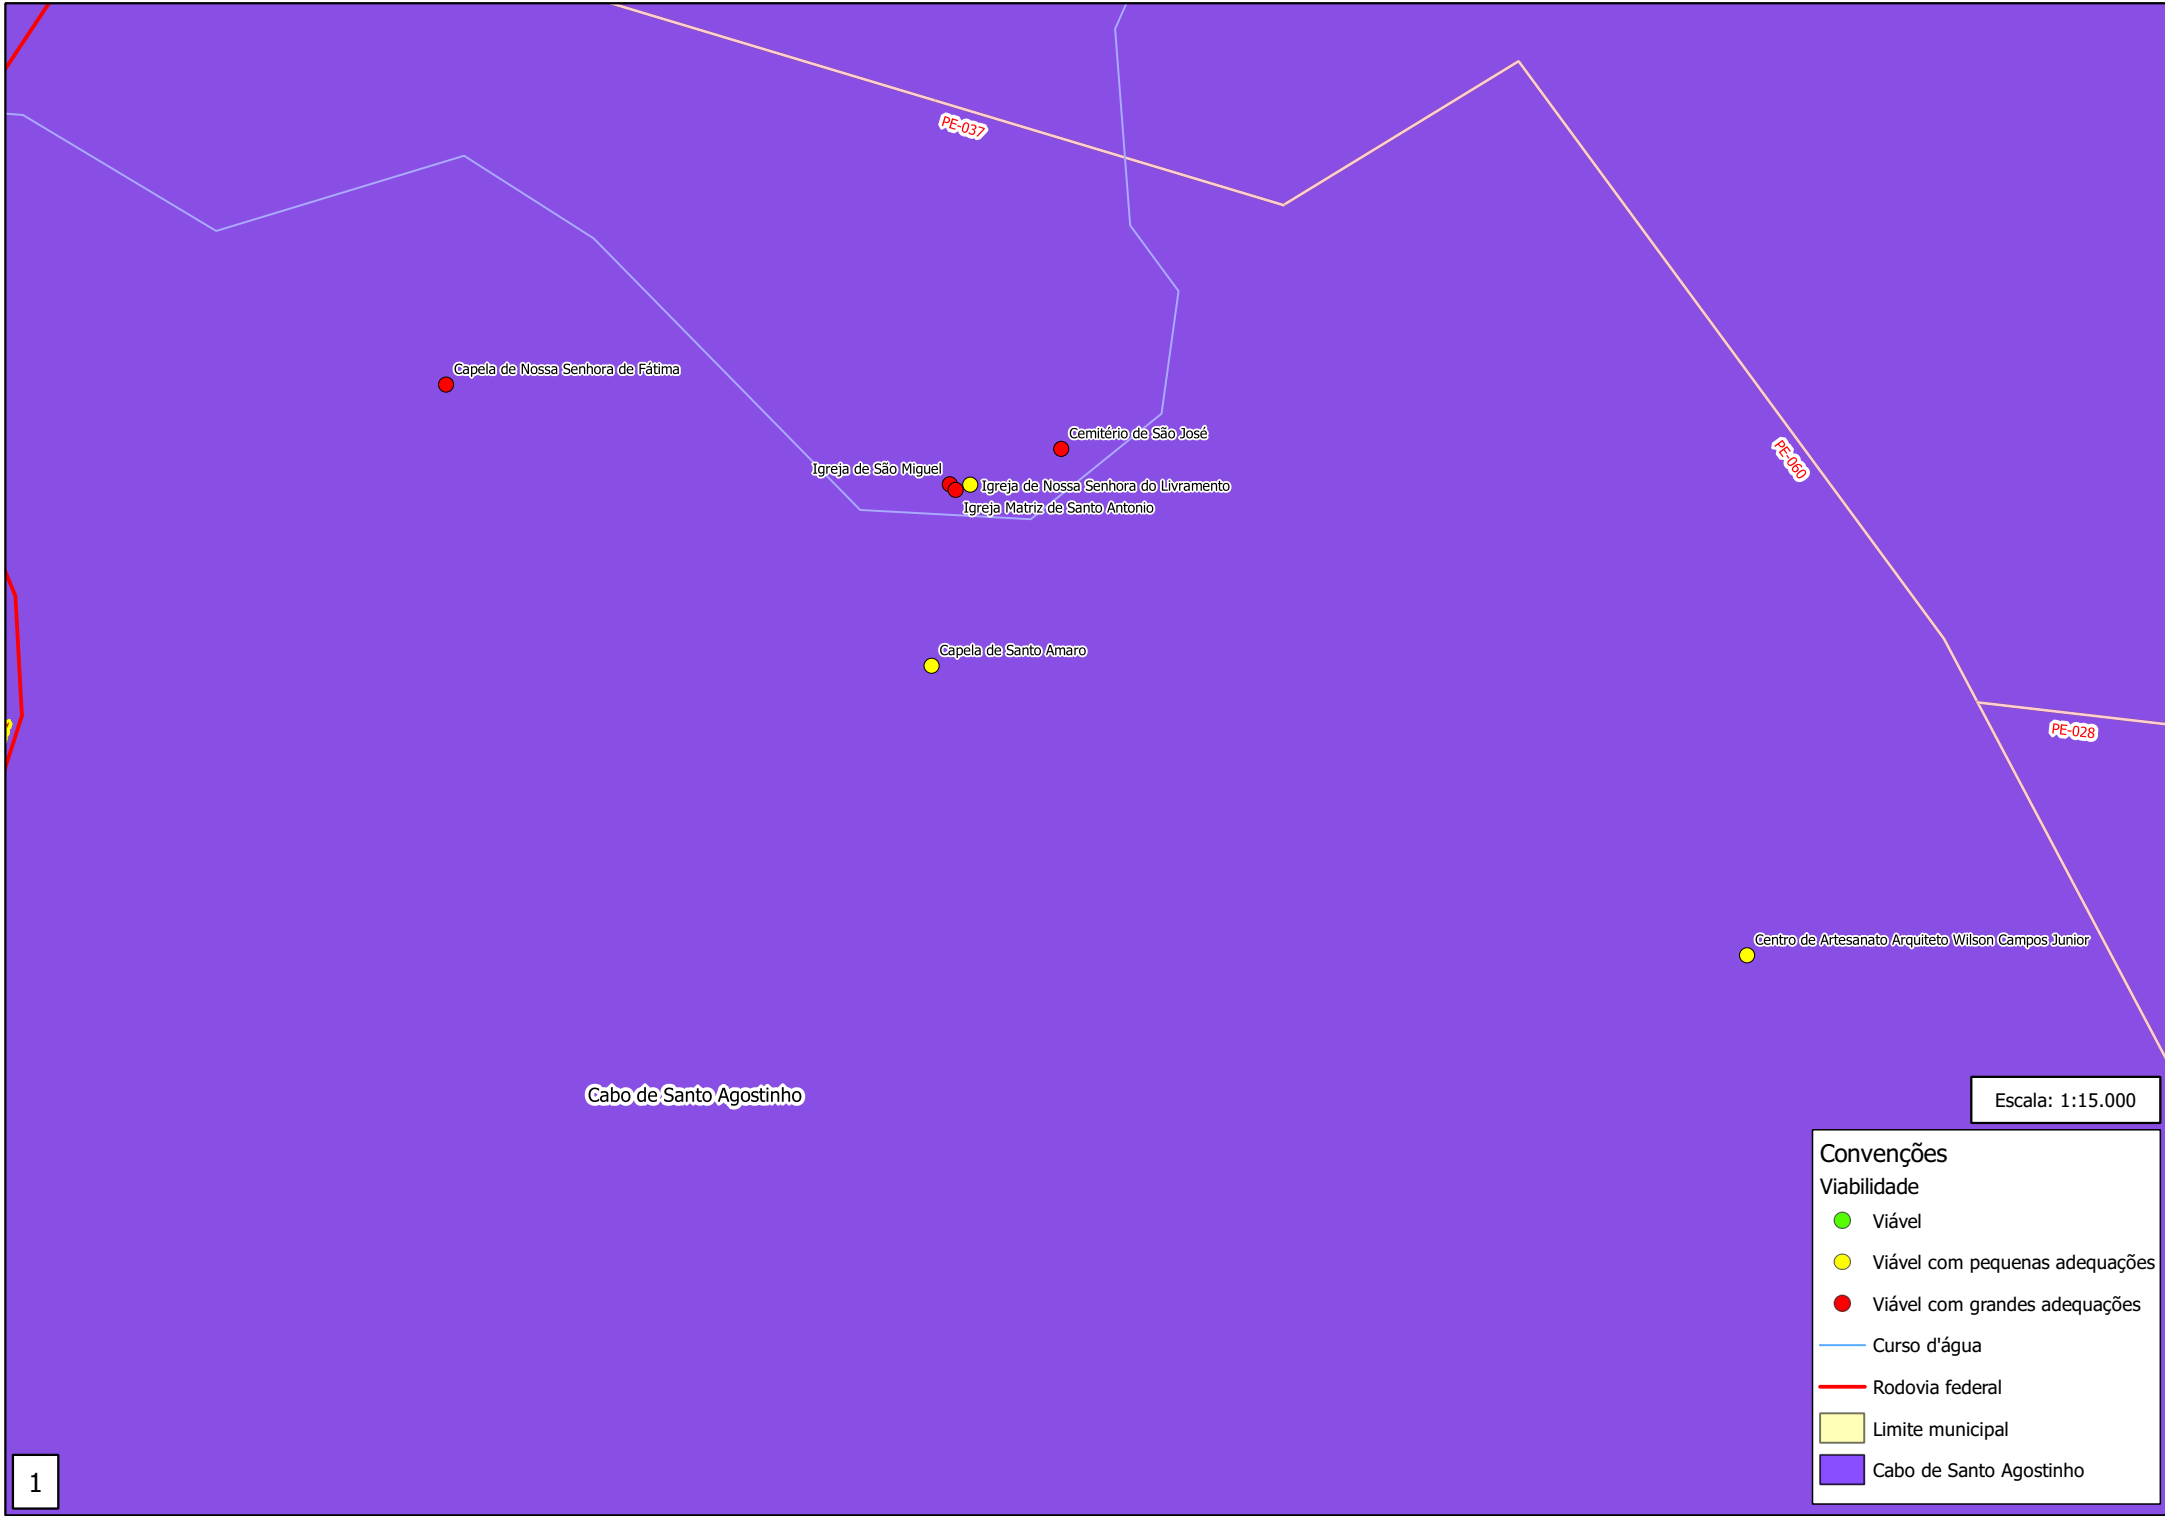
PE-037

PE-060

PE-028

Capela de Nossa Senhora de Fátima

Cemitério de São José

Igreja de São Miguel

Igreja de Nossa Senhora do Livramento

Igreja Matriz de Santo Antonio

Capela de Santo Amaro

Centro de Artesanato Arquiteto Wilson Campos Junior

Cabo de Santo Agostinho

Escala: 1:15.000

Convenções
Viabilidade
Viável
Viável com pequenas adequações
Viável com grandes adequações
Curso d'água
Rodovia federal
Limite municipal
Cabo de Santo Agostinho

1